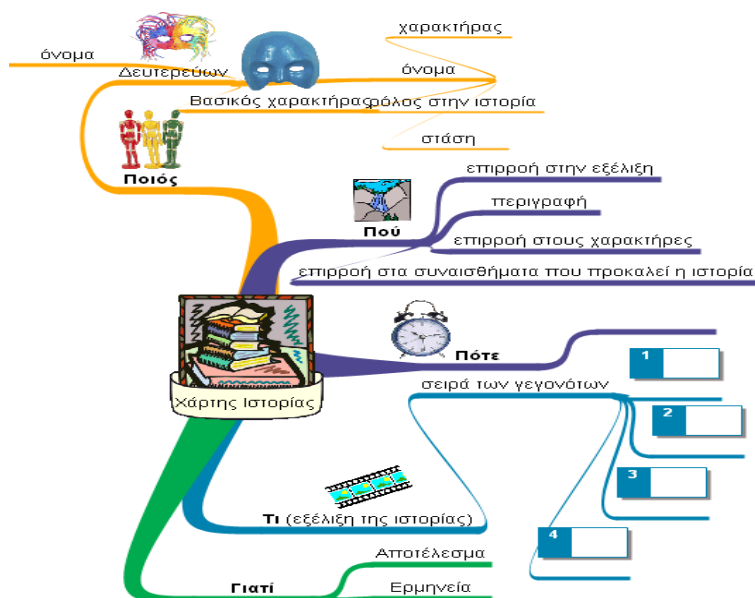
όνομα
Δευτερεύων
χαρακτήρας
όνομα
Βασικός χαρακτήρας/ρόλος στην ιστορία
στάση
Ποιός
επιρροή στην εξέλιξη
περιγραφή
Πού
επιρροή στους χαρακτήρες
επιρροή στα συναισθήματα που προκαλεί η ιστορία
Χάρτης Ιστορίας
Πότε
1
σειρά των γεγονότων
2
3
Τι (εξέλιξη της ιστορίας)
4
Αποτέλεσμα
Γιατί
Ερμηνεία